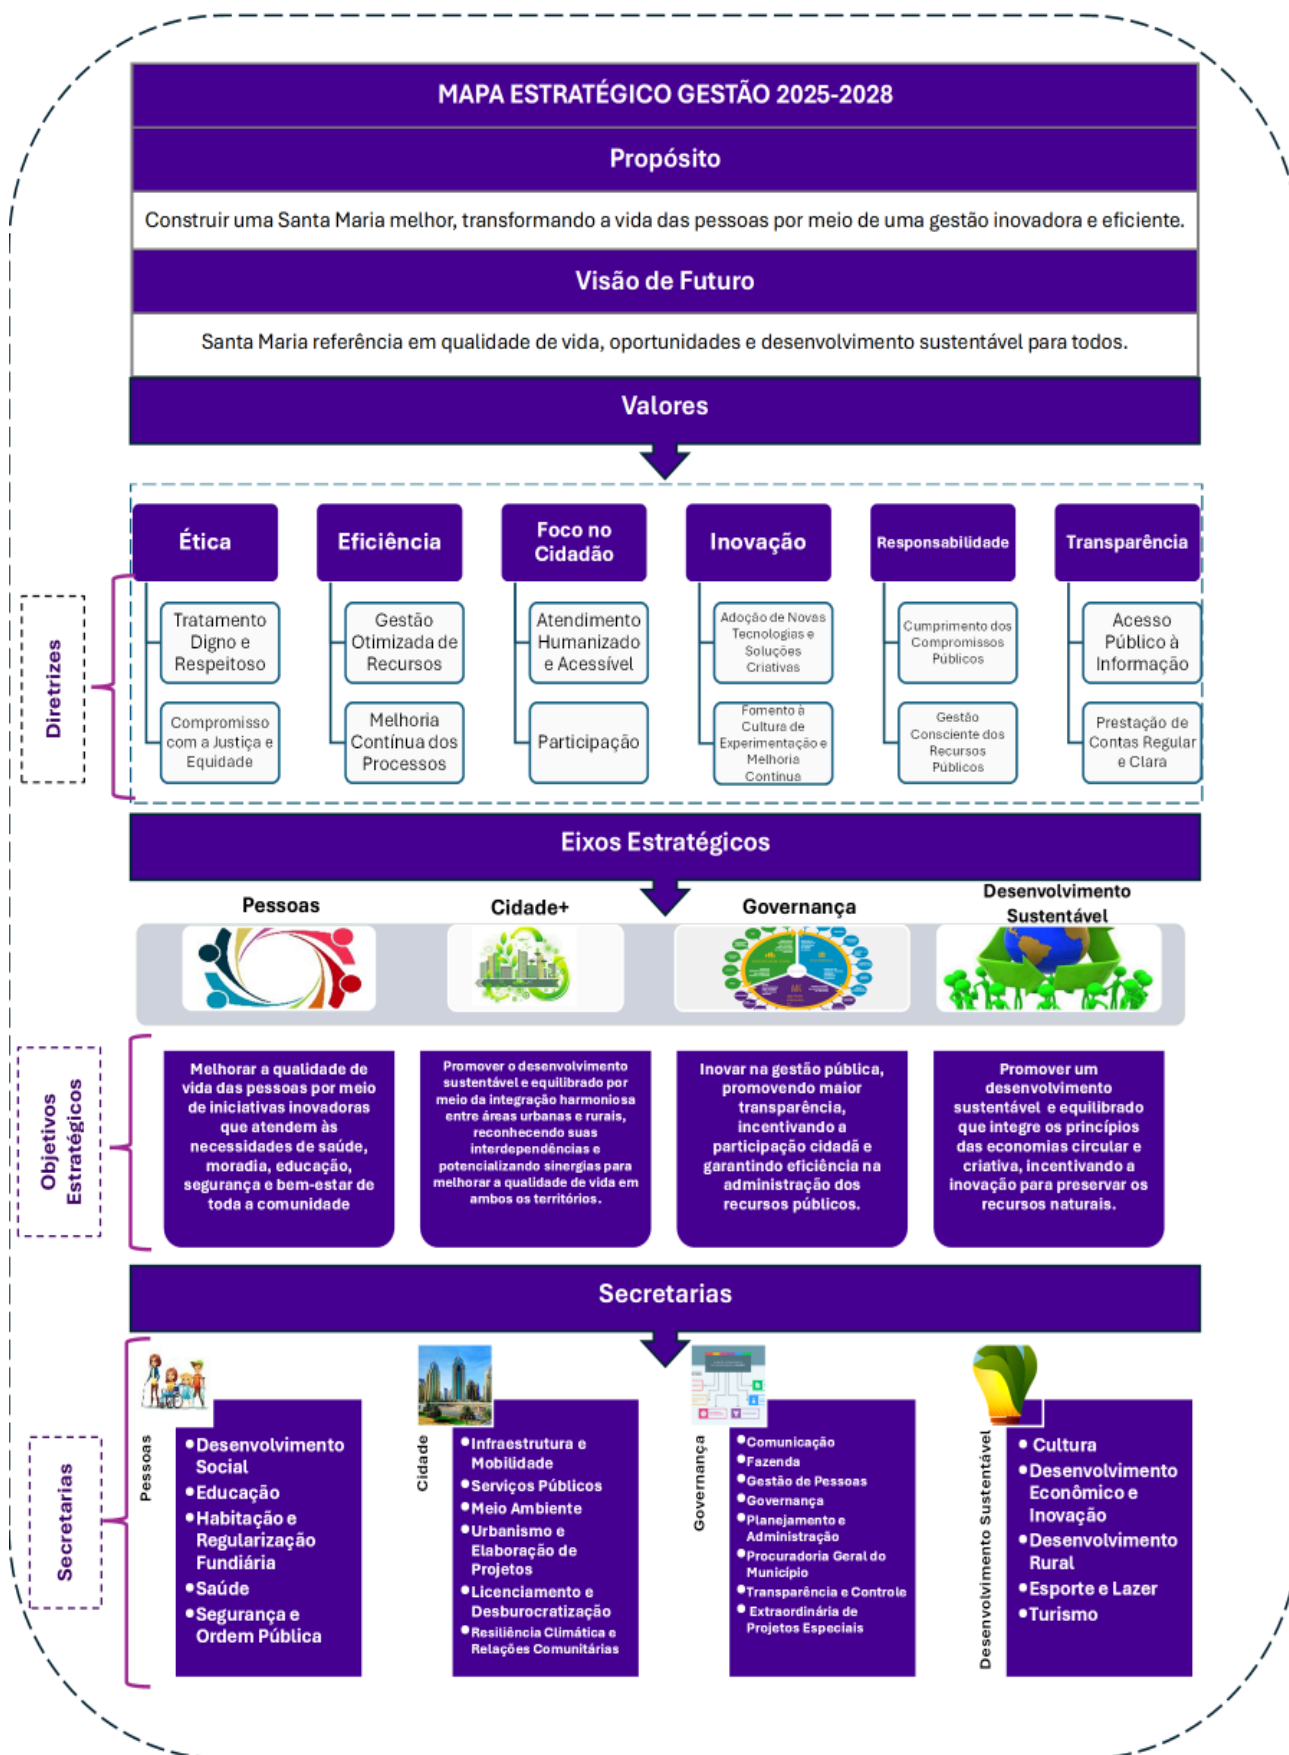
MAPA ESTRATÉGICO GESTÃO 2025-2028

Propósito

Construir uma Santa Maria melhor, transformando a vida das pessoas por meio de uma gestão inovadora e eficiente.

Visão de Futuro

Santa Maria referência em qualidade de vida, oportunidades e desenvolvimento sustentável para todos.

Valores

Diretrizes

Ética
Tratamento Digno e Respeitoso
Compromisso com a Justiça e Equidade

Eficiência
Gestão Otimizada de Recursos
Melhoria Contínua dos Processos

Foco no Cidadão
Atendimento Humanizado e Acessível
Participação

Inovação
Adoção de Novas Tecnologias e Soluções Criativas
Fomento à Cultura de Experimentação e Melhoria Contínua

Responsabilidade
Cumprimento dos Compromissos Públicos
Gestão Consciente dos Recursos Públicos

Transparência
Acesso Público à Informação
Prestação de Contas Regular e Clara

Eixos Estratégicos

Pessoas

Cidade+

Governança

Desenvolvimento Sustentável

Objetivos Estratégicos

Melhorar a qualidade de vida das pessoas por meio de iniciativas inovadoras que atendem às necessidades de saúde, moradia, educação, segurança e bem-estar de toda a comunidade

Promover o desenvolvimento sustentável e equilibrado por meio da integração harmoniosa entre áreas urbanas e rurais, reconhecendo suas interdependências e potencializando sinergias para melhorar a qualidade de vida em ambos os territórios.

Inovar na gestão pública, promovendo maior transparência, incentivando a participação cidadã e garantindo eficiência na administração dos recursos públicos.

Promover um desenvolvimento sustentável e equilibrado que integre os princípios das economias circular e criativa, incentivando a inovação para preservar os recursos naturais.

Secretarias

Secretarias

Pessoas
• Desenvolvimento Social
• Educação
• Habitação e Regularização Fundiária
• Saúde
• Segurança e Ordem Pública

Cidade
• Infraestrutura e Mobilidade
• Serviços Públicos
• Meio Ambiente
• Urbanismo e Elaboração de Projetos
• Licenciamento e Desburocratização
• Resiliência Climática e Relações Comunitárias

Governança
• Comunicação
• Fazenda
• Gestão de Pessoas
• Governança
• Planejamento e Administração
• Procuradoria Geral do Município
• Transparência e Controle
• Extraordinária de Projetos Especiais

Desenvolvimento Sustentável
• Cultura
• Desenvolvimento Econômico e Inovação
• Desenvolvimento Rural
• Esporte e Lazer
• Turismo